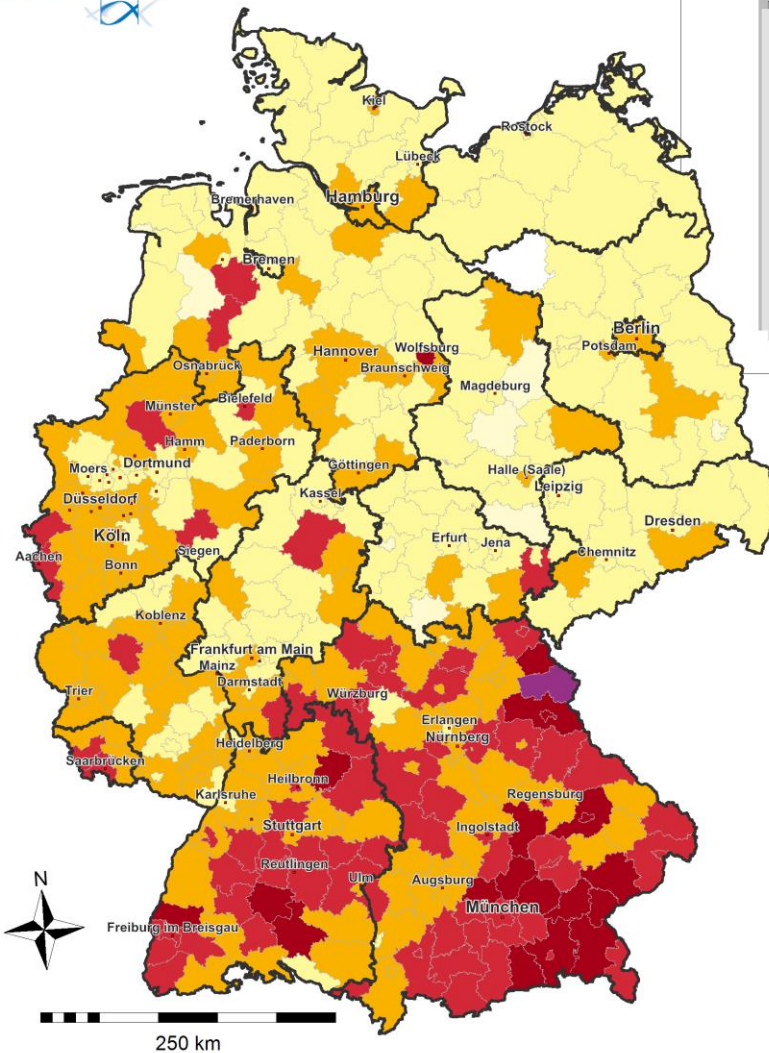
Kiel
Rostock
Lübeck
Hamburg
Bremerhaven
Bremen
Berlin
Potsdam
Hannover
Wolfsburg
Osnabrück
Braunschweig
Magdeburg
Bielefeld
Münster
Hamm
Paderborn
Moers
Dortmund
Göttingen
Halle (Saale)
Leipzig
Düsseldorf
Kassel
Köln
Aachen
Siegen
Erfurt
Jena
Dresden
Bonn
Chemnitz
Koblenz
Frankfurt am Main
Mainz
Darmstadt
Trier
Würzburg
Erlangen
Nürnberg
Heidelberg
Saarbrücken
Heilbronn
Regensburg
Karlsruhe
Stuttgart
Ingolstadt
Reutlingen
Ulm
Augsburg
N
München
Freiburg im Breisgau
250 km